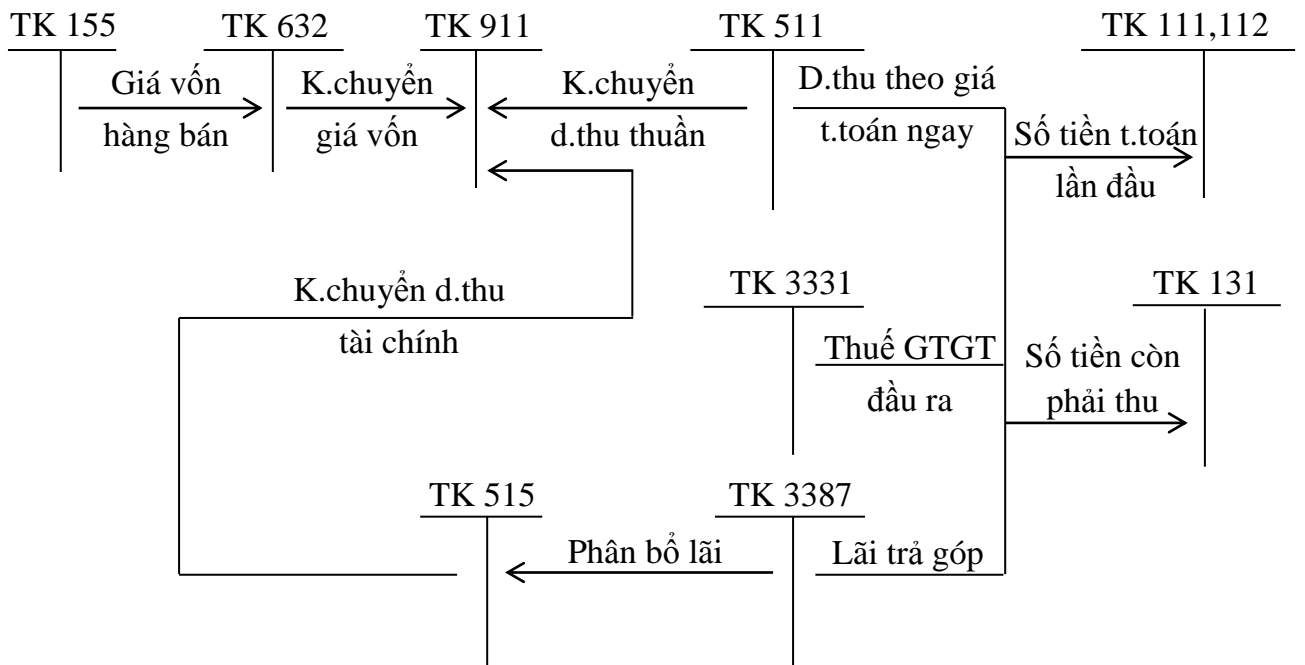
TK 155
Giá vốn hàng bán
TK 632
K.chuyển giá vốn
TK 911
K.chuyển d.thu thuần
TK 511
D.thu theo giá t.toán ngay
TK 111,112
Số tiền t.toán lần đầu
K.chuyển d.thu tài chính
TK 3331
Thuế GTGT đầu ra
TK 131
Số tiền còn phải thu
TK 515
Phân bổ lãi
TK 3387
Lãi trả góp